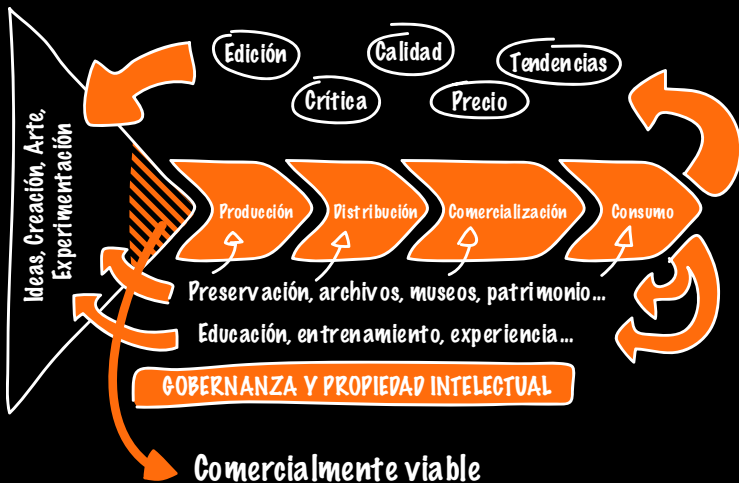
Ideas, Creación, Arte, Experimentación

Edición
Calidad
Tendencias
Crítica
Precio

Producción
Distribución
Comercialización
Consumo

Preservación, archivos, museos, patrimonio...
Educación, entrenamiento, experiencia...

GOBERNANZA Y PROPIEDAD INTELECTUAL

Comercialmente viable